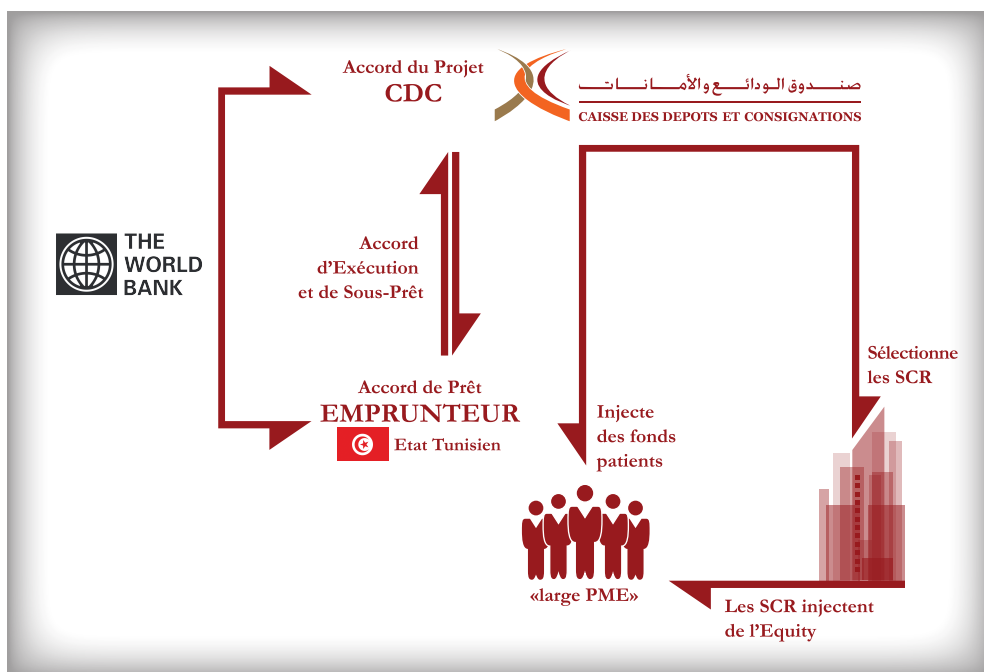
Accord du Projet
CDC

صنـــدوق الـودائـــع والأمـــانـــات
CAISSE DES DEPOTS ET CONSIGNATIONS

THE WORLD BANK

Accord d'Exécution et de Sous-Prêt

Sélectionne les SCR

Accord de Prêt
EMPRUNTEUR
Etat Tunisien

Injecte des fonds patients

«large PME»

Les SCR injectent de l'Equity